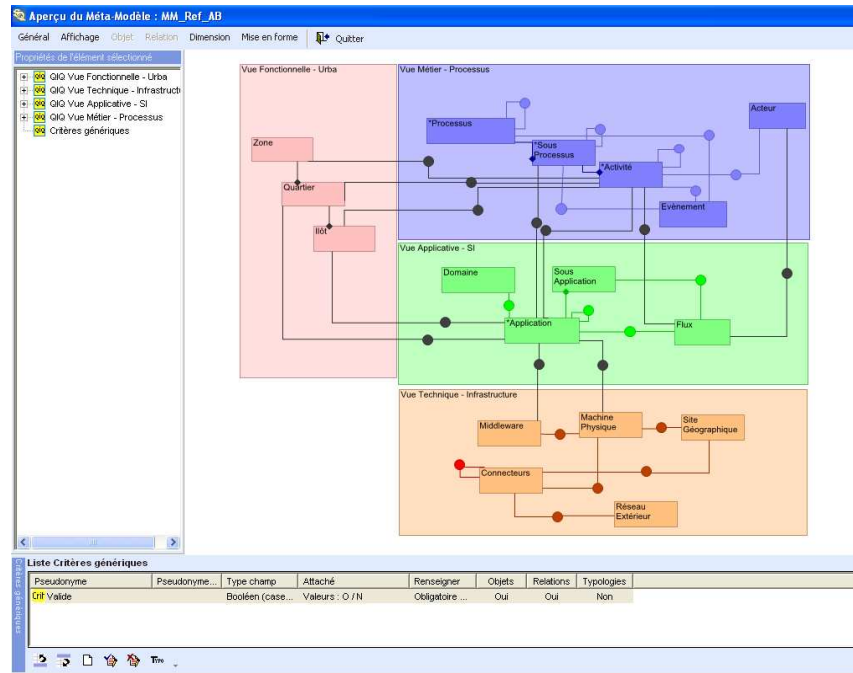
Aperçu du Méta-Modèle : MM_Ref_AB

Général Affichage Objet Relation Dimension Mise en forme Quitter

Propriétés de l'élément sélectionné

QIQ Vue Fonctionnelle - Urba
QIQ Vue Technique - Infrastructu
QIQ Vue Applicative - SI
QIQ Vue Métier - Processus
QIQ Critères génériques

Vue Fonctionnelle - Urba
Zone
Quartier
Ilot

Vue Métier - Processus
*Processus
*Sous Processus
*Activité
Acteur
Evènement

Vue Applicative - SI
Domaine
Sous Application
*Application
Flux

Vue Technique - Infrastructure
Middleware
Machine Physique
Site Géographique
Connecteurs
Réseau Extérieur

Liste Critères génériques

Critères génériques

| Pseudonyme | Pseudonyme... | Type champ | Attaché | Renseigner | Objets | Relations | Typologies |
|---|---|---|---|---|---|---|---|
| Crit Valide | | Booléen (case... | Valeurs : O / N | Obligatoire ... | Oui | Oui | Non |

Tm